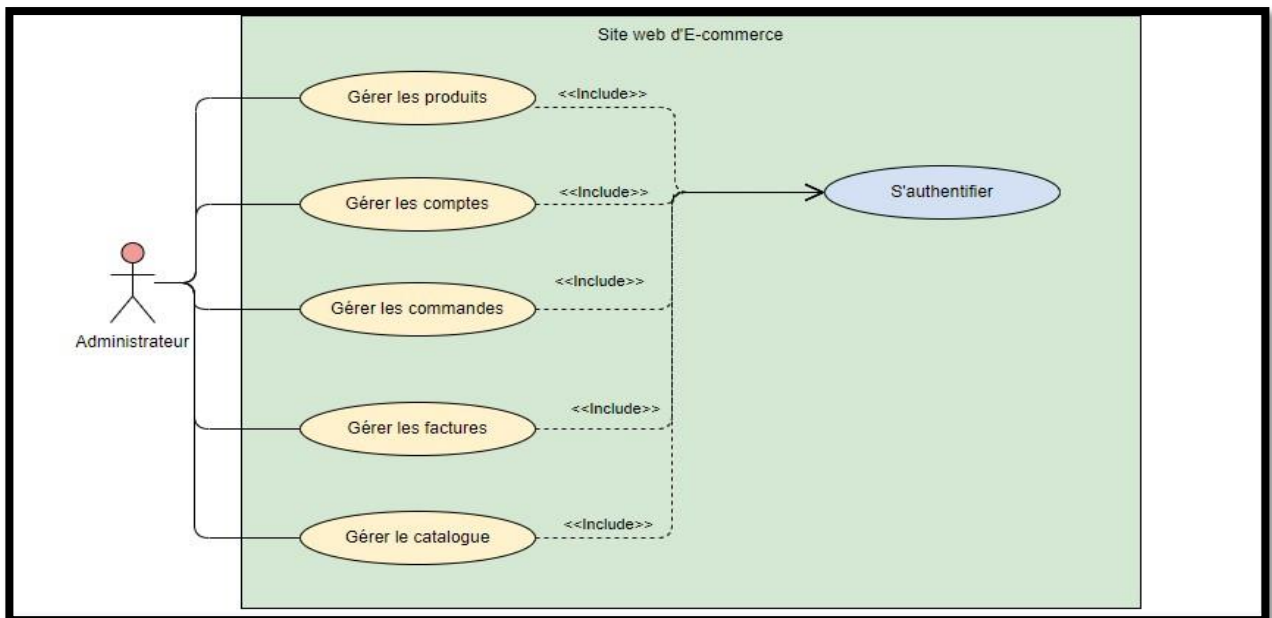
Site web d'E-commerce

Gérer les produits

<<Include>>

Gérer les comptes

<<Include>>

S'authentifier

Administrateur

<<Include>>

Gérer les commandes

<<Include>>

Gérer les factures

<<Include>>

Gérer le catalogue